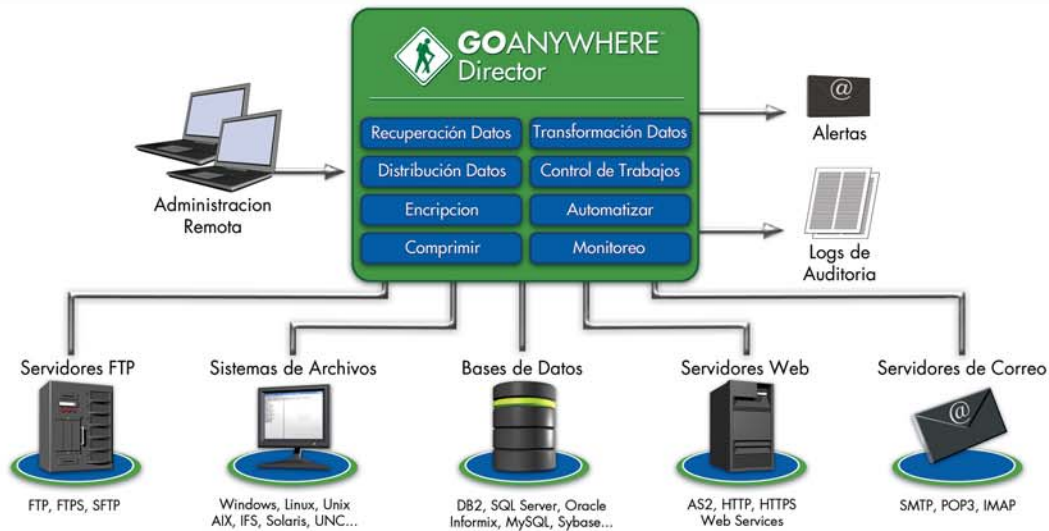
GOANYWHERE™
Director

Recuperación Datos
Transformación Datos
Distribución Datos
Control de Trabajos
Encripcion
Automatizar
Comprimir
Monitoreo

Administracion Remota

@
Alertas

Logs de Auditoria

Servidores FTP
FTP, FTPS, SFTP

Sistemas de Archivos
Windows, Linux, Unix AIX, IFS, Solaris, UNC...

Bases de Datos
DB2, SQL Server, Oracle Informix, MySQL, Sybase...

Servidores Web
AS2, HTTP, HTTPS Web Services

Servidores de Correo
@
SMTP, POP3, IMAP